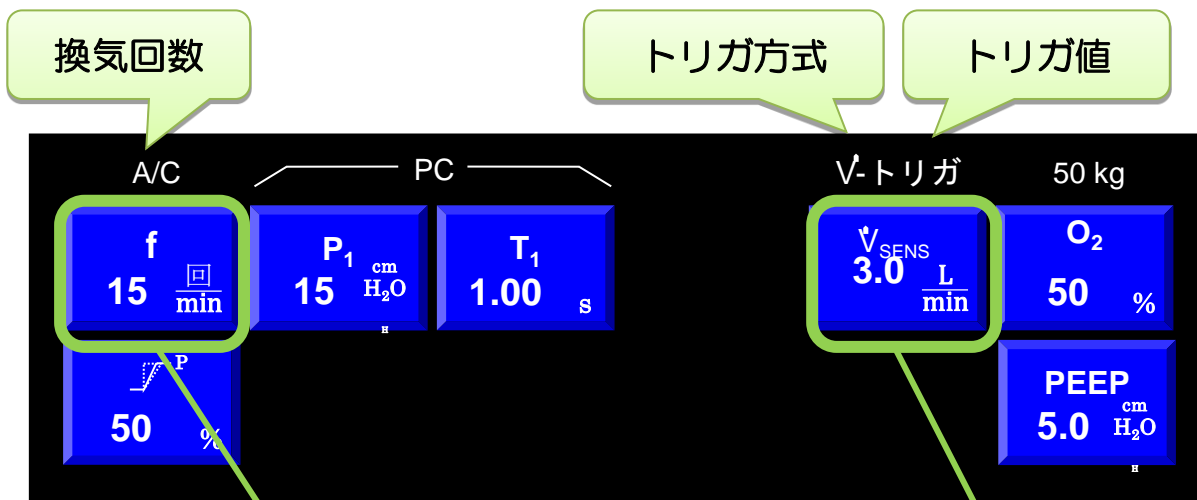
換気回数

トリガ方式

トリガ値

A/C

PC

$\dot{V}$-トリガ

50 kg

f
15 $\frac{回}{min}$

$P_1$
15 $\frac{cm}{H_2O}$

$T_1$
1.00 s

$\dot{V}_{SENS}$
3.0 $\frac{L}{min}$

$O_2$
50 %

P
50 %

PEEP
5.0 $\frac{cm}{H_2O}$